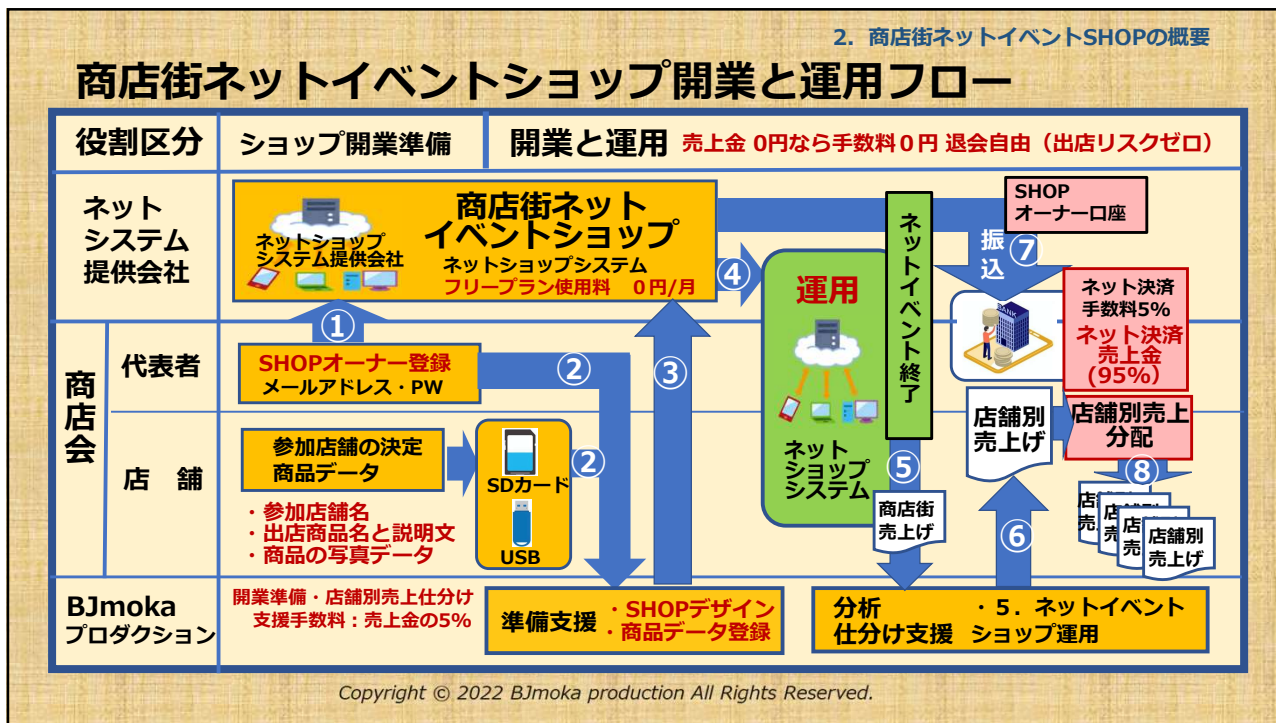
2. 商店街ネットイベントSHOPの概要

商店街ネットイベントショップ開業と運用フロー

役割区分　ショップ開業準備　開業と運用　売上金 0円なら手数料0円 退会自由（出店リスクゼロ）

ネット
システム
提供会社

ネットショップ
システム提供会社

商店街ネット
イベントショップ
ネットショップシステム
フリープラン使用料　0円/月

④

運用

ネット
ショップ
システム

ネットイベント終了

SHOP
オーナー口座

振込 ⑦

ネット決済
手数料5%
ネット決済
売上金
(95%)

商店会

代表者

①

SHOPオーナー登録
メールアドレス・PW

②

③

店舗別
売上げ

店舗別売上
分配

店　舗

参加店舗の決定
商品データ

SDカード

USB

②

・参加店舗名
・出店商品名と説明文
・商品の写真データ

⑤

商店街
売上げ

⑥

⑧

店舗別
売上げ

店舗別
売上げ

店舗別
売上げ

店舗別
売上げ

BJmoka
プロダクション

開業準備・店舗別売上仕分け
支援手数料：売上金の5%

準備支援　・SHOPデザイン
　　　　　・商品データ登録

分析
仕分け支援　・5. ネットイベント
　　　　　ショップ運用

Copyright © 2022 BJmoka production All Rights Reserved.